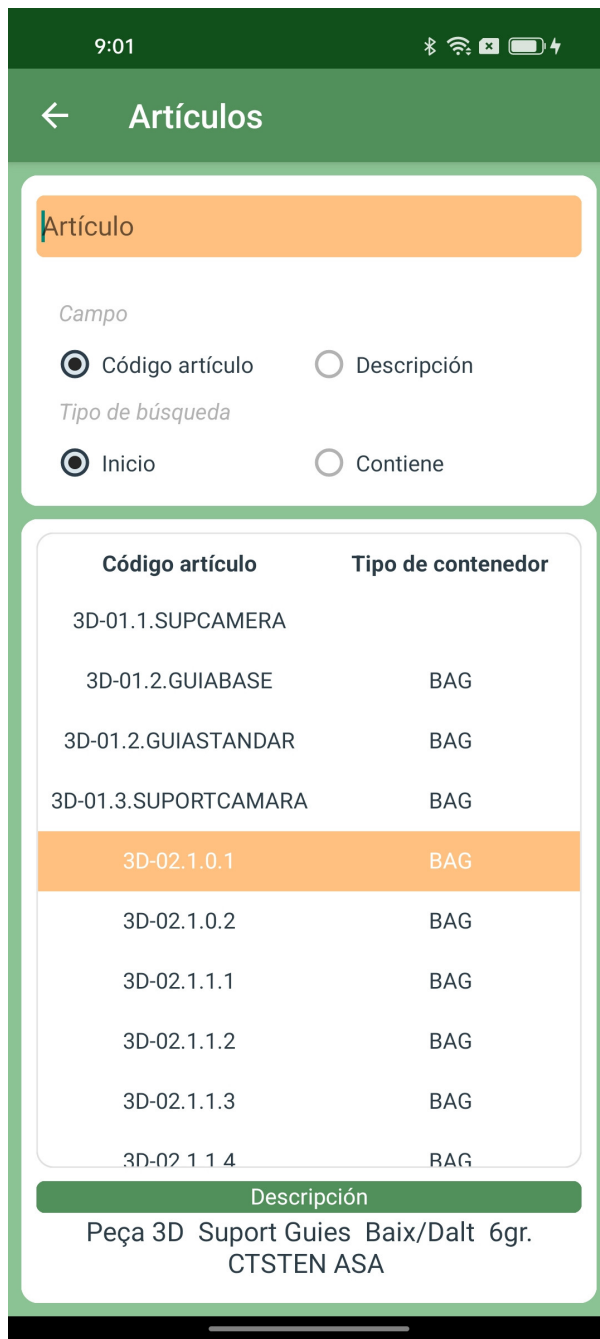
9:01

Artículos

Artículo

Campo

Código artículo

Descripción

Tipo de búsqueda

Inicio

Contiene

| Código artículo | Tipo de contenedor |
|---|---|
| 3D-01.1.SUPCAMERA | |
| 3D-01.2.GUIABASE | BAG |
| 3D-01.2.GUIASTANDAR | BAG |
| 3D-01.3.SUPORTCAMARA | BAG |
| 3D-02.1.0.1 | BAG |
| 3D-02.1.0.2 | BAG |
| 3D-02.1.1.1 | BAG |
| 3D-02.1.1.2 | BAG |
| 3D-02.1.1.3 | BAG |
| 3D-02.1.1.4 | BAG |

Descripción

Peça 3D Suport Guies Baix/Dalt 6gr. CTSTEN ASA